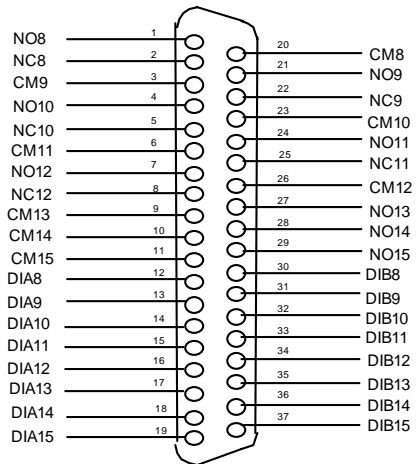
NO8 1
NC8 2
CM9 3
NO10 4
NC10 5
CM11 6
NO12 7
NC12 8
CM13 9
CM14 10
CM15 11
DIA8 12
DIA9 13
DIA10 14
DIA11 15
DIA12 16
DIA13 17
DIA14 18
DIA15 19

20 CM8
21 NO9
22 NC9
23 CM10
24 NO11
25 NC11
26 CM12
27 NO13
28 NO14
29 NO15
30 DIB8
31 DIB9
32 DIB10
33 DIB11
34 DIB12
35 DIB13
36 DIB14
37 DIB15